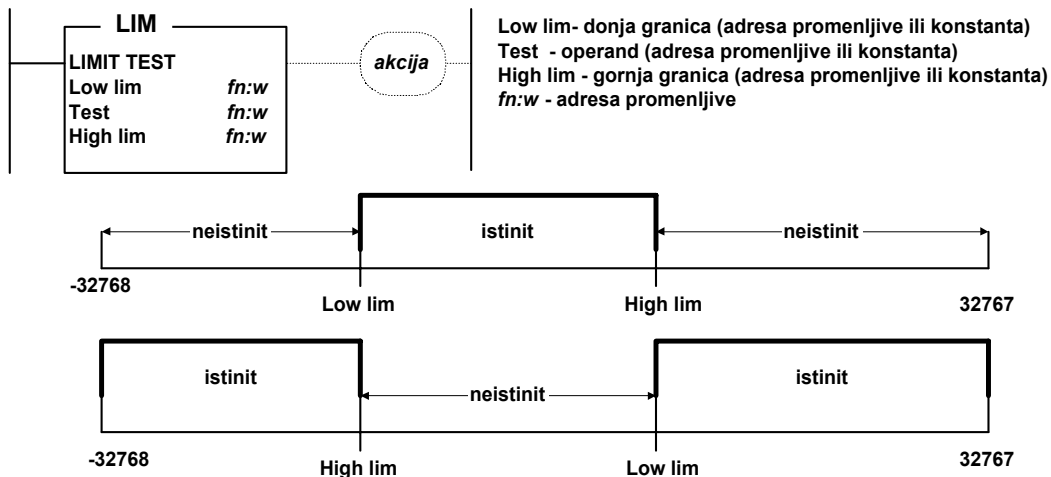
LIM
LIMIT TEST
Low lim fn:w
Test fn:w
High lim fn:w

akcija

Low lim- donja granica (adresa promenljive ili konstanta)
Test - operand (adresa promenljive ili konstanta)
High lim - gornja granica (adresa promenljive ili konstanta)
fn:w - adresa promenljive

neistinit
istinit
neistinit
-32768
Low lim
High lim
32767

istinit
neistinit
istinit
-32768
High lim
Low lim
32767